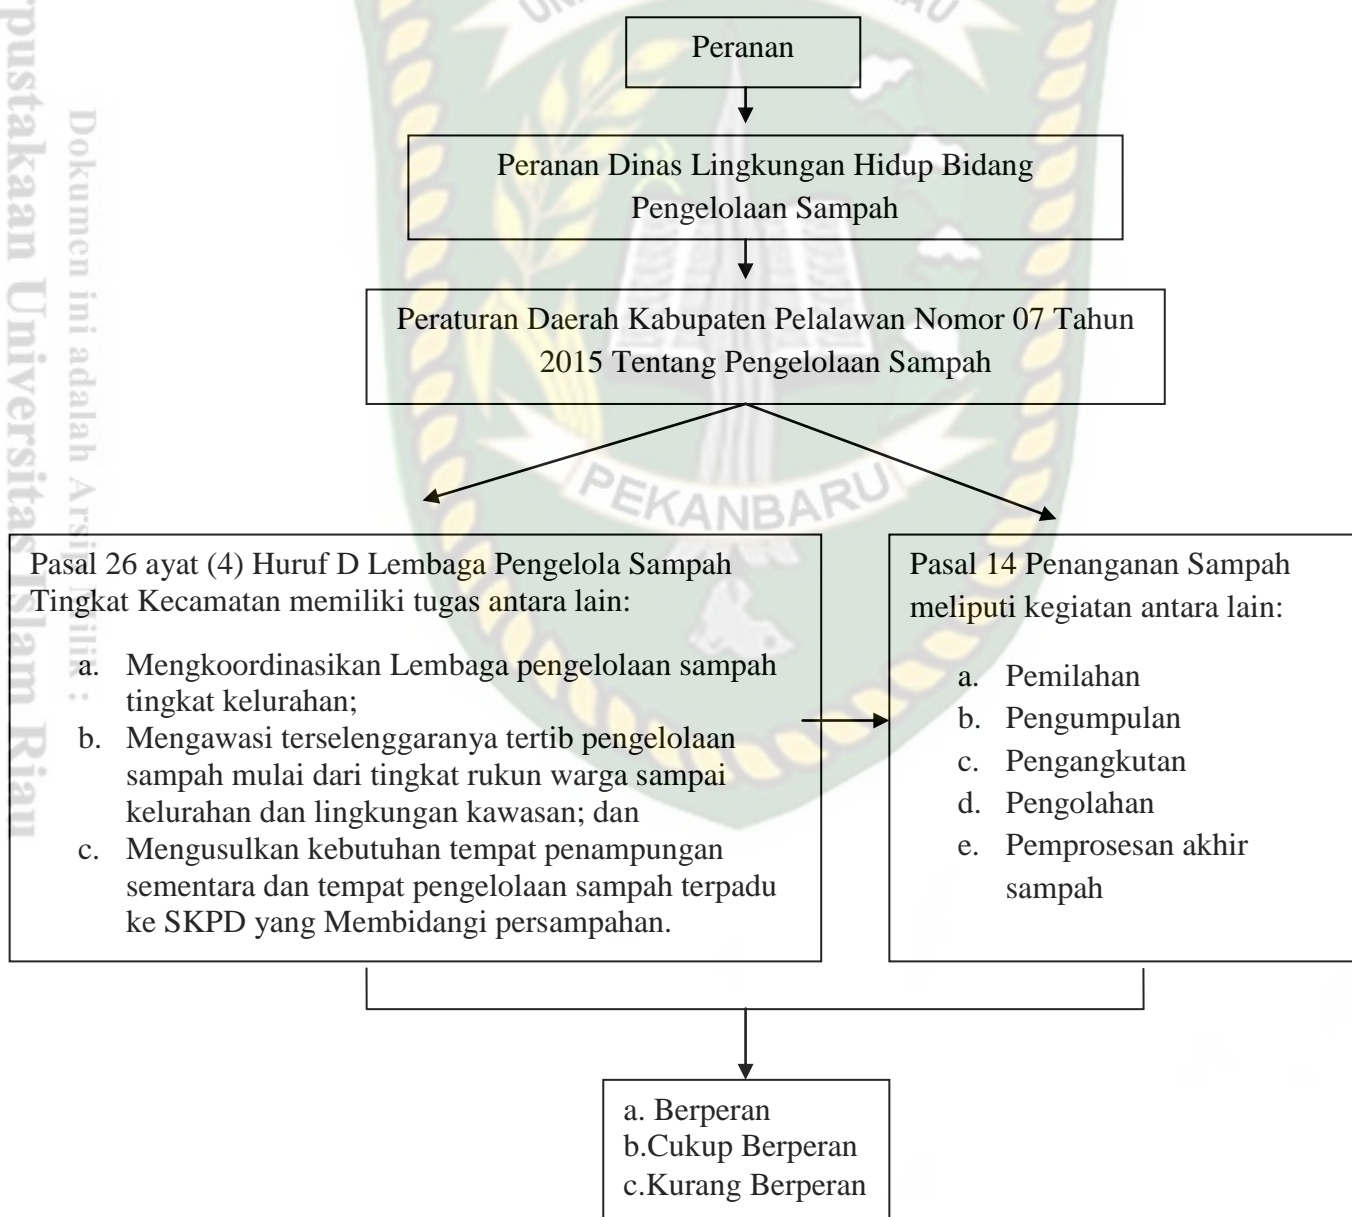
Peranan

Peranan Dinas Lingkungan Hidup Bidang Pengelolaan Sampah

Peraturan Daerah Kabupaten Pelalawan Nomor 07 Tahun 2015 Tentang Pengelolaan Sampah

Pasal 26 ayat (4) Huruf D Lembaga Pengelola Sampah Tingkat Kecamatan memiliki tugas antara lain:

a. Mengkoordinasikan Lembaga pengelolaan sampah tingkat kelurahan;
b. Mengawasi terselenggaranya tertib pengelolaan sampah mulai dari tingkat rukun warga sampai kelurahan dan lingkungan kawasan; dan
c. Mengusulkan kebutuhan tempat penampungan sementara dan tempat pengelolaan sampah terpadu ke SKPD yang Membidangi persampahan.

Pasal 14 Penanganan Sampah meliputi kegiatan antara lain:

a. Pemilahan
b. Pengumpulan
c. Pengangkutan
d. Pengolahan
e. Pemprosesan akhir sampah

a. Berperan
b.Cukup Berperan
c.Kurang Berperan

PEKANBARU

Dokumen ini adalah Arsip Milik :
Perpustakaan Universitas Islam Riau